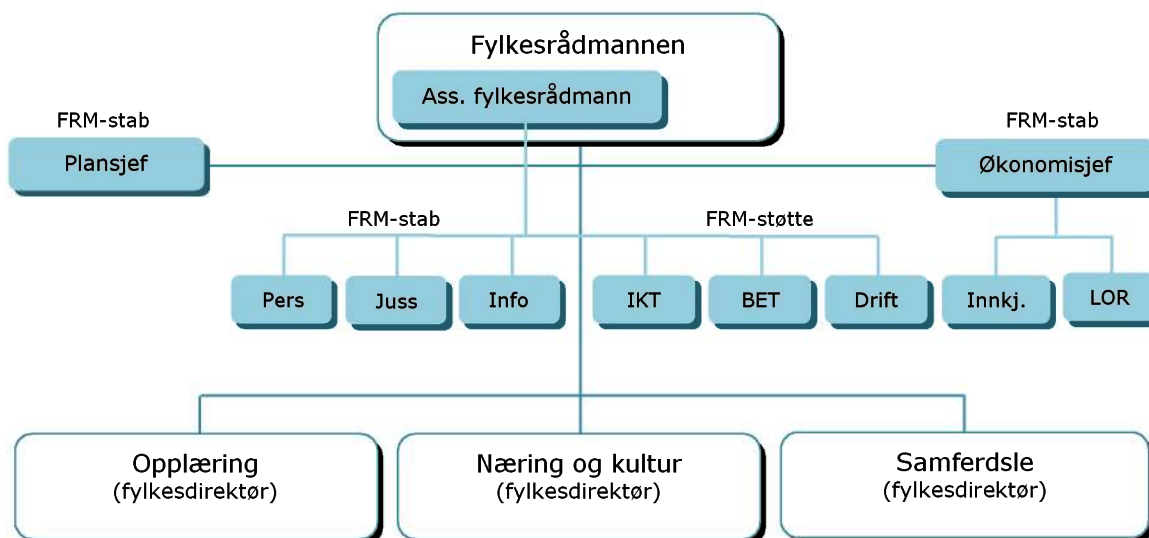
Fylkesrådmannen

Ass. fylkesrådmann

FRM-stab

Plansjef

FRM-stab

Økonomisjef

FRM-stab

FRM-støtte

Pers

Juss

Info

IKT

BET

Drift

Innkj.

LOR

Opplæring
(fylkesdirektør)

Næring og kultur
(fylkesdirektør)

Samferdsle
(fylkesdirektør)